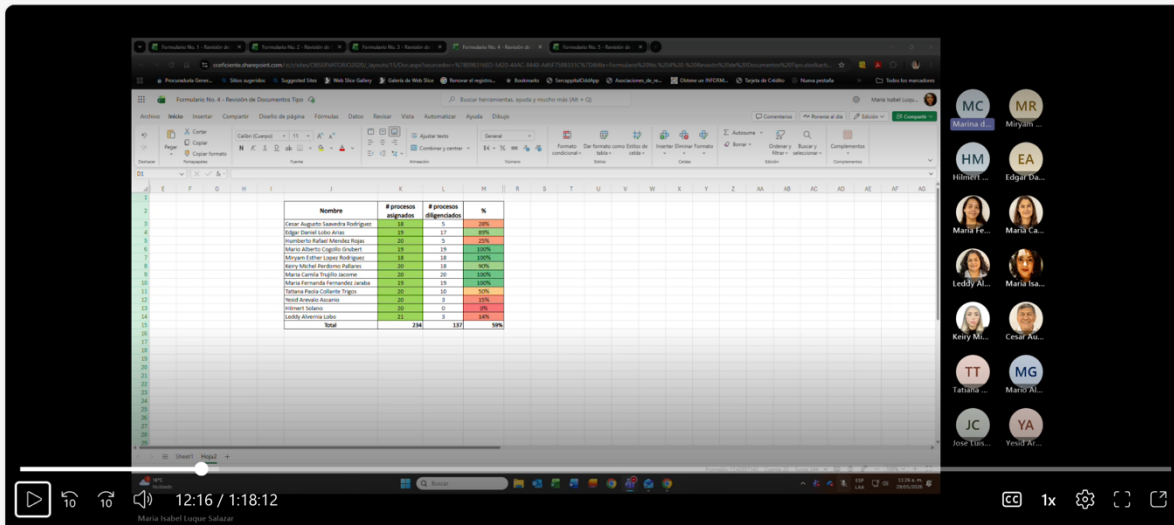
Formulario No. 1 - Revisión de | Formulario No. 2 - Revisión de | Formulario No. 3 - Revisión de | Formulario No. 4 - Revisión de | Formulario No. 5 - Revisión de

Formulario No. 4 - Revisión de Documentos Tipo

Buscar herramientas, ayuda y mucho más (Alt + Q)

Maria Isabel Luque

Archivo Inicio Insertar Compartir Diseño de página Fórmulas Datos Revisar Vista Automatizar Ayuda Dibujo

Comentarios Ponerse al día Edición Compartir

| Nombre | # procesos asignados | # procesos diligenciados | % |
|---|---|---|---|
| Cesar Augusto Saavedra Rodriguez | 18 | 5 | 28% |
| Edgar Daniel Lobo Arias | 19 | 17 | 89% |
| Humberto Rafael Mendez Rojas | 20 | 5 | 25% |
| Mario Alberto Cogollo Grubert | 19 | 19 | 100% |
| Miryam Esther Lopez Rodriguez | 18 | 18 | 100% |
| Keiry Michel Perdomo Pallares | 20 | 18 | 90% |
| Maria Camila Trujillo Jacome | 20 | 20 | 100% |
| Maria Fernanda Fernandez Jaraba | 19 | 19 | 100% |
| Tatiana Paola Collante Trigos | 20 | 10 | 50% |
| Yesid Arevalo Ascanio | 20 | 3 | 15% |
| Hilmert Solano | 20 | 0 | 0% |
| Leddy Alvernia Lobo | 21 | 3 | 14% |
| Total | 234 | 137 | 59% |

Sheet1 Hoja2

MC Marina d...
MR Miryam ...
HM Hilmert ...
EA Edgar Da...
Maria Fe...
Maria Ca...
Leddy Al...
Maria Isa...
Keiry Mi...
Cesar Au...
TT Tatiana ...
MG Mario Al...
JC Jose Luis...
YA Yesid Ar...

12:16 / 1:18:12

Maria Isabel Luque Salazar